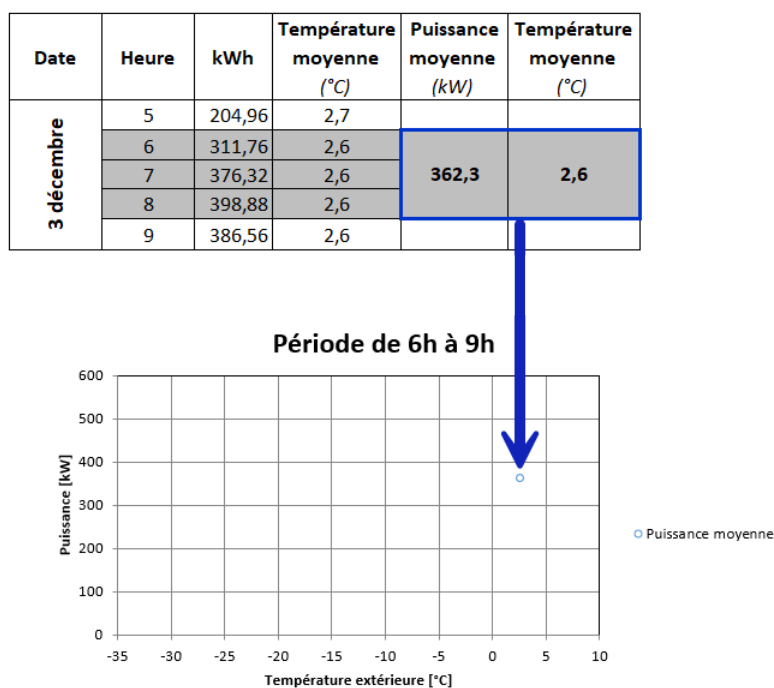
| Date | Heure | kWh | Température moyenne (°C) | Puissance moyenne (kW) | Température moyenne (°C) |
|---|---|---|---|---|---|
| 3 décembre | 5 | 204,96 | 2,7 | | |
| | 6 | 311,76 | 2,6 | 362,3 | 2,6 |
| | 7 | 376,32 | 2,6 | | |
| | 8 | 398,88 | 2,6 | | |
| | 9 | 386,56 | 2,6 | | |

Période de 6h à 9h

600
500
400
300
200
100
0
Puissance [kW]
-35 -30 -25 -20 -15 -10 -5 0 5 10
Température extérieure [°C]

Puissance moyenne